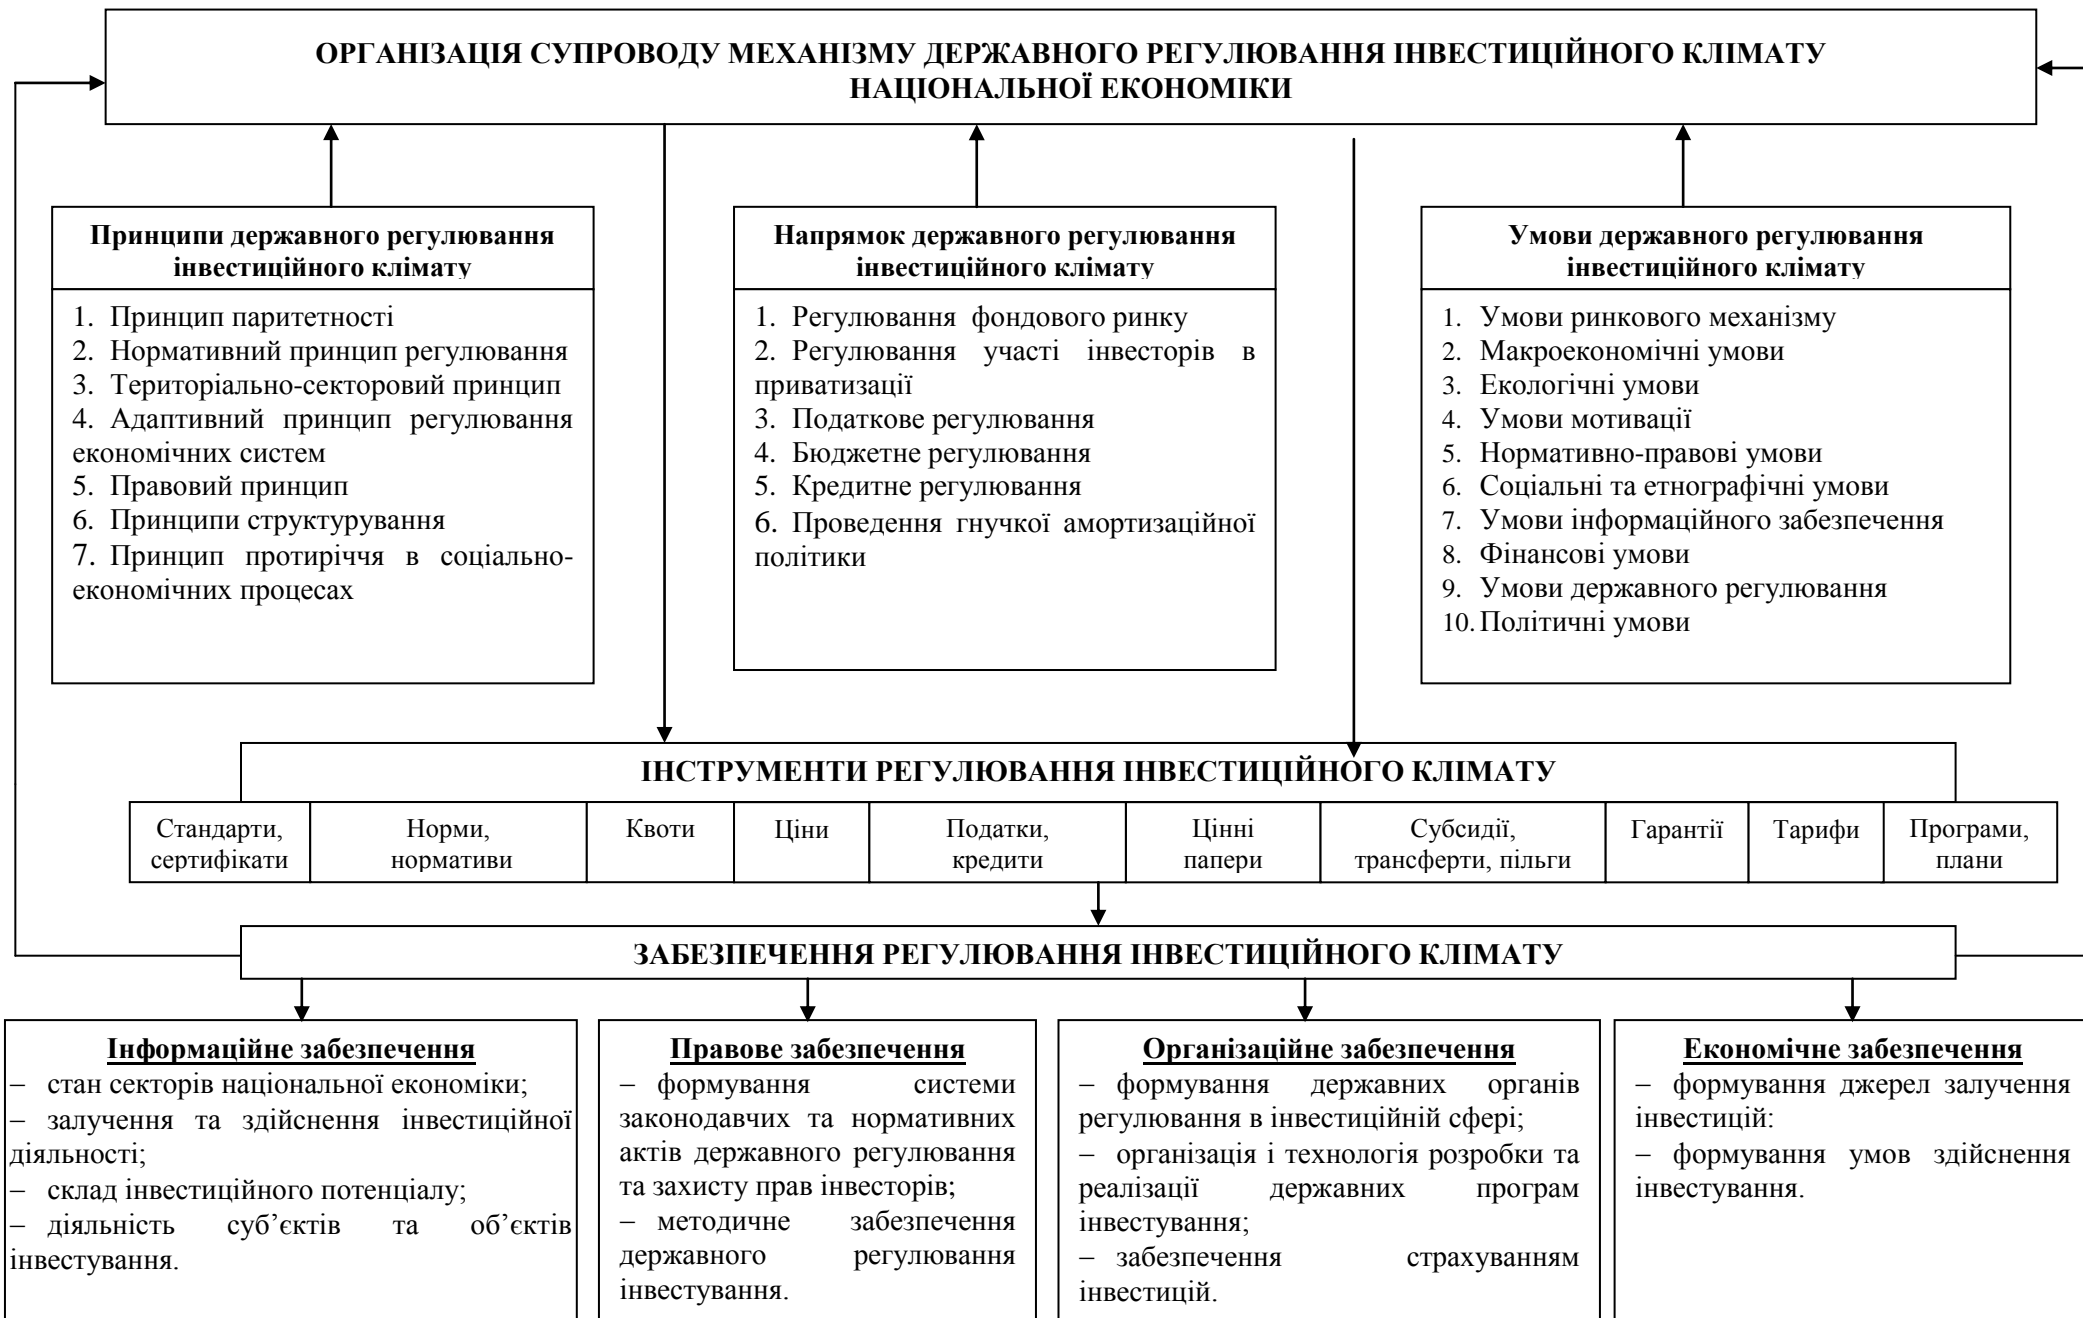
ОРГАНІЗАЦІЯ СУПРОВОДУ МЕХАНІЗМУ ДЕРЖАВНОГО РЕГУЛЮВАННЯ ІНВЕСТИЦІЙНОГО КЛІМАТУ НАЦІОНАЛЬНОЇ ЕКОНОМІКИ

Принципи державного регулювання інвестиційного клімату

1. Принцип паритетності
2. Нормативний принцип регулювання
3. Територіально-секторовий принцип
4. Адаптивний принцип регулювання економічних систем
5. Правовий принцип
6. Принципи структурування
7. Принцип протиріччя в соціально-економічних процесах

Напрямок державного регулювання інвестиційного клімату

1. Регулювання фондового ринку
2. Регулювання участі інвесторів в приватизації
3. Податкове регулювання
4. Бюджетне регулювання
5. Кредитне регулювання
6. Проведення гнучкої амортизаційної політики

Умови державного регулювання інвестиційного клімату

1. Умови ринкового механізму
2. Макроекономічні умови
3. Екологічні умови
4. Умови мотивації
5. Нормативно-правові умови
6. Соціальні та етнографічні умови
7. Умови інформаційного забезпечення
8. Фінансові умови
9. Умови державного регулювання
10. Політичні умови

ІНСТРУМЕНТИ РЕГУЛЮВАННЯ ІНВЕСТИЦІЙНОГО КЛІМАТУ

| Стандарти, сертифікати | Норми, нормативи | Квоти | Ціни | Податки, кредити | Цінні папери | Субсидії, трансферти, пільги | Гарантії | Тарифи | Програми, плани |
|---|---|---|---|---|---|---|---|---|---|

ЗАБЕЗПЕЧЕННЯ РЕГУЛЮВАННЯ ІНВЕСТИЦІЙНОГО КЛІМАТУ

Інформаційне забезпечення
– стан секторів національної економіки;
– залучення та здійснення інвестиційної діяльності;
– склад інвестиційного потенціалу;
– діяльність суб’єктів та об’єктів інвестування.

Правове забезпечення
– формування системи законодавчих та нормативних актів державного регулювання та захисту прав інвесторів;
– методичне забезпечення державного регулювання інвестування.

Організаційне забезпечення
– формування державних органів регулювання в інвестиційній сфері;
– організація і технологія розробки та реалізації державних програм інвестування;
– забезпечення страхуванням інвестицій.

Економічне забезпечення
– формування джерел залучення інвестицій:
– формування умов здійснення інвестування.